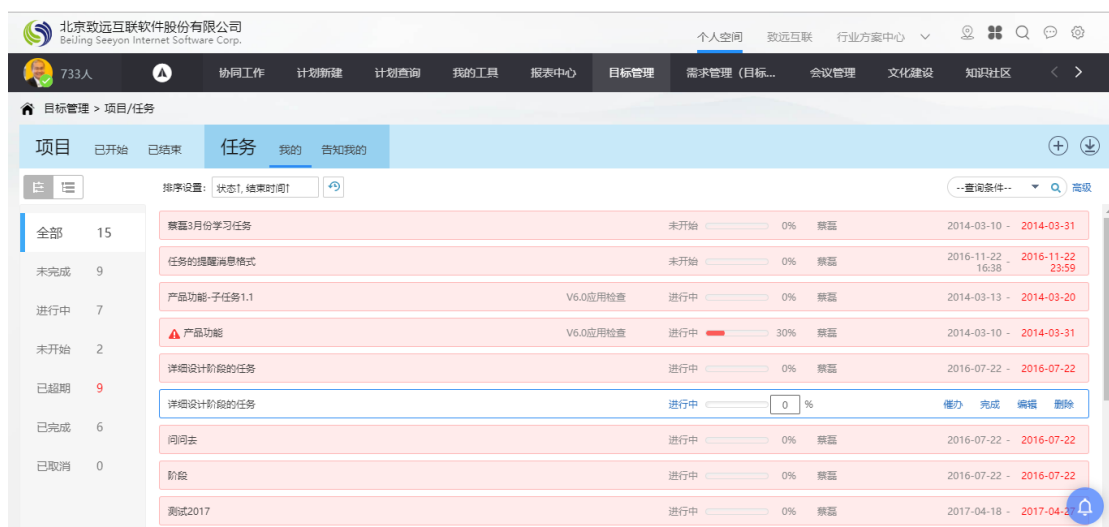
北京致远互联软件股份有限公司
Beijing Seeyon Internet Software Corp.

个人空间 致远互联 行业方案中心

733人 协同工作 计划新建 计划查询 我的工具 报表中心 目标管理 需求管理（目标... 会议管理 文化建设 知识社区

目标管理 > 项目/任务

项目 已开始 已结束 任务 我的 告知我的

排序设置: 状态↑, 结束时间↑

--查询条件-- 高级

| | |
|---|---|
| 全部 | 15 |
| 未完成 | 9 |
| 进行中 | 7 |
| 未开始 | 2 |
| 已超期 | 9 |
| 已完成 | 6 |
| 已取消 | 0 |

| 任务 | | 状态 | 进度 | 负责人 | 时间 |
|---|---|---|---|---|---|
| 蔡磊3月份学习任务 | | 未开始 | 0% | 蔡磊 | 2014-03-10 - 2014-03-31 |
| 任务的提醒消息格式 | | 未开始 | 0% | 蔡磊 | 2016-11-22 16:38 - 2016-11-22 23:59 |
| 产品功能-子任务1.1 | V6.0应用检查 | 进行中 | 0% | 蔡磊 | 2014-03-13 - 2014-03-20 |
| 产品功能 | V6.0应用检查 | 进行中 | 30% | 蔡磊 | 2014-03-10 - 2014-03-31 |
| 详细设计阶段的任务 | | 进行中 | 0% | 蔡磊 | 2016-07-22 - 2016-07-22 |
| 详细设计阶段的任务 | | 进行中 | 0 % | | 催办 完成 编辑 删除 |
| 问问去 | | 进行中 | 0% | 蔡磊 | 2016-07-22 - 2016-07-22 |
| 阶段 | | 进行中 | 0% | 蔡磊 | 2016-07-22 - 2016-07-22 |
| 测试2017 | | 进行中 | 0% | 蔡磊 | 2017-04-18 - 2017-04-2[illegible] |